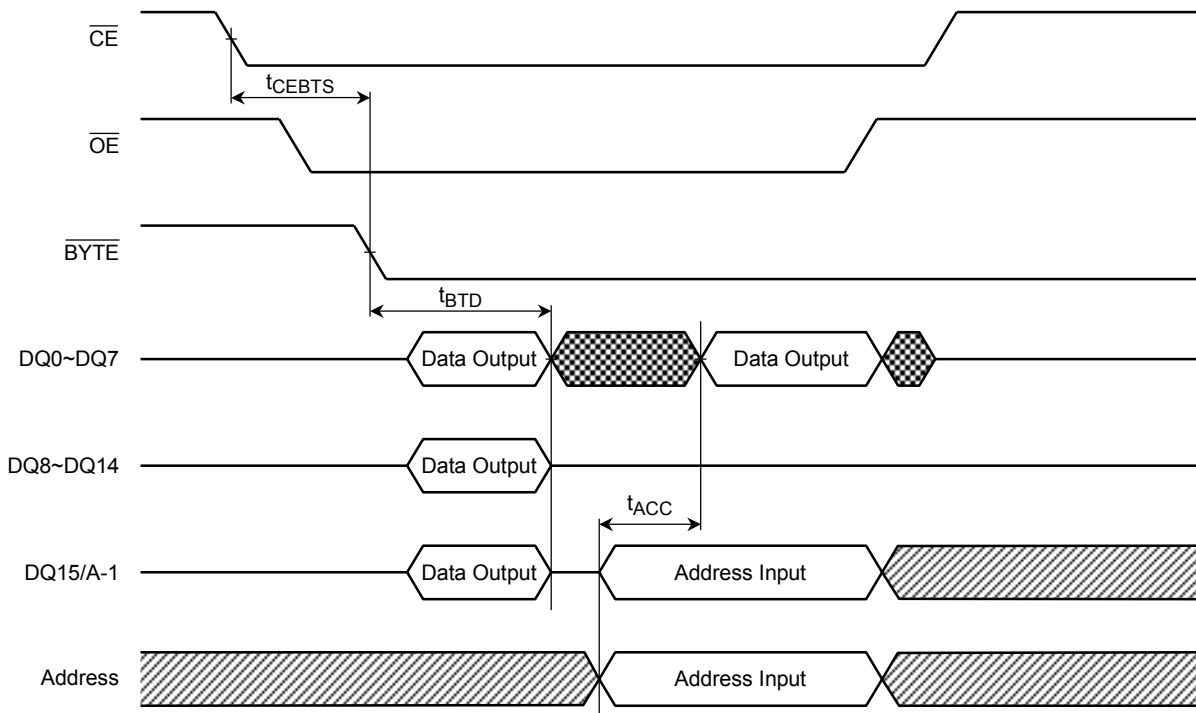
$\overline{CE}$

$t_{CEBTS}$

$\overline{OE}$

$\overline{BYTE}$

$t_{BTD}$

DQ0~DQ7

Data Output

Data Output

DQ8~DQ14

Data Output

$t_{ACC}$

DQ15/A-1

Data Output

Address Input

Address

Address Input